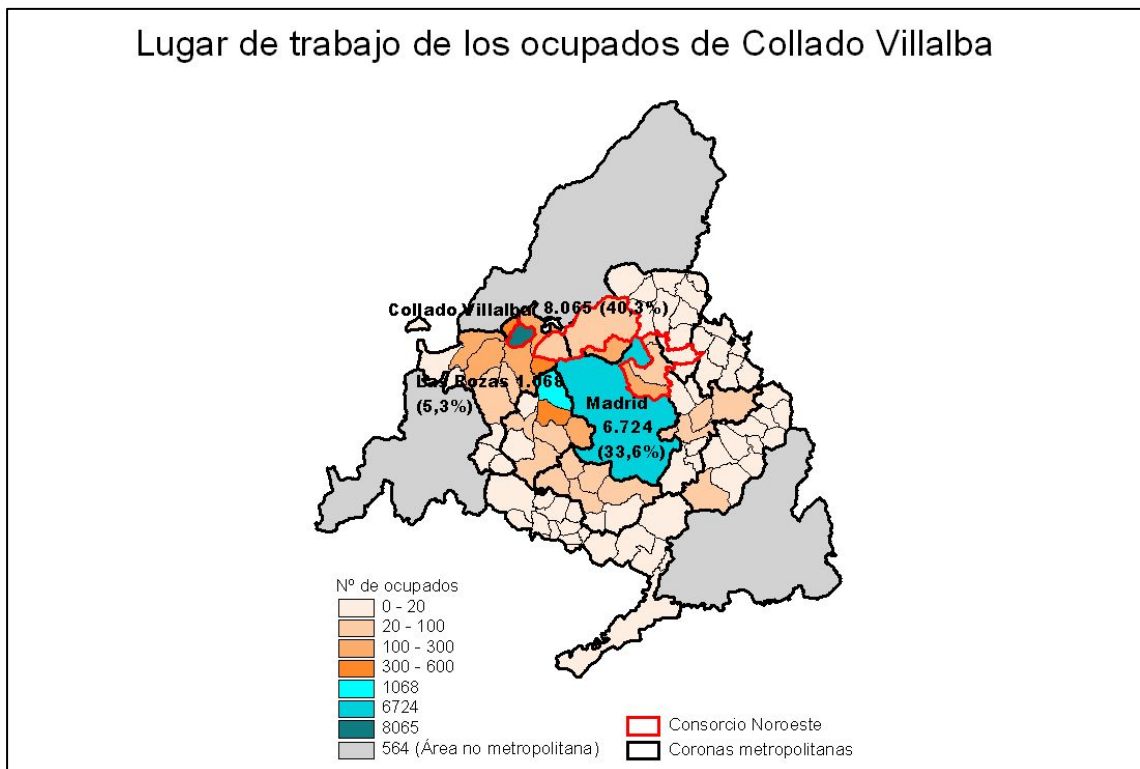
Lugar de trabajo de los ocupados de Collado Villalba

Collado Villalba 8.065 (40,3%)

Las Rozas 1.068 (5,3%)

Madrid 6.724 (33,6%)

Nº de ocupados
0 - 20
20 - 100
100 - 300
300 - 600
1068
6724
8065
564 (Área no metropolitana)

Consorcio Noroeste
Coronas metropolitanas